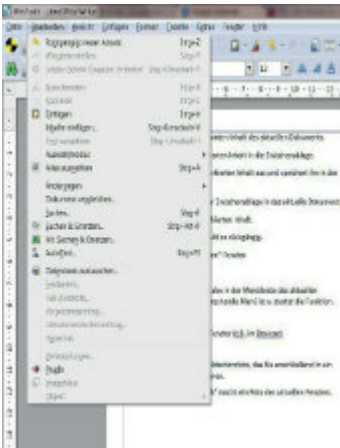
Datei Bearbeiten Ansicht Einfügen Format Tabelle Extras Fenster Hilfe

Rückgängig: Neuer Absatz Strg+Z
Wiederherstellen Strg+Y
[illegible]
Ausschneiden Strg+X
Kopieren Strg+C
Einfügen Strg+V
Inhalte einfügen... Strg+Umschalt+V
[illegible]
Auswahlmodus
Alles auswählen Strg+A
Änderungen
Dokument vergleichen...
Suchen... Strg+F
Suchen & Ersetzen... Strg+Alt+F
Mit Gehe zu Navigator...
AutoText... Strg+F3
Datenbank austauschen...
Felder...
Fuß-/Endnote...
Verzeichniseintrag...
Literaturverzeichniseintrag...
Hyperlink
Verknüpfungen...
Plug-in
ImageMap
Objekt